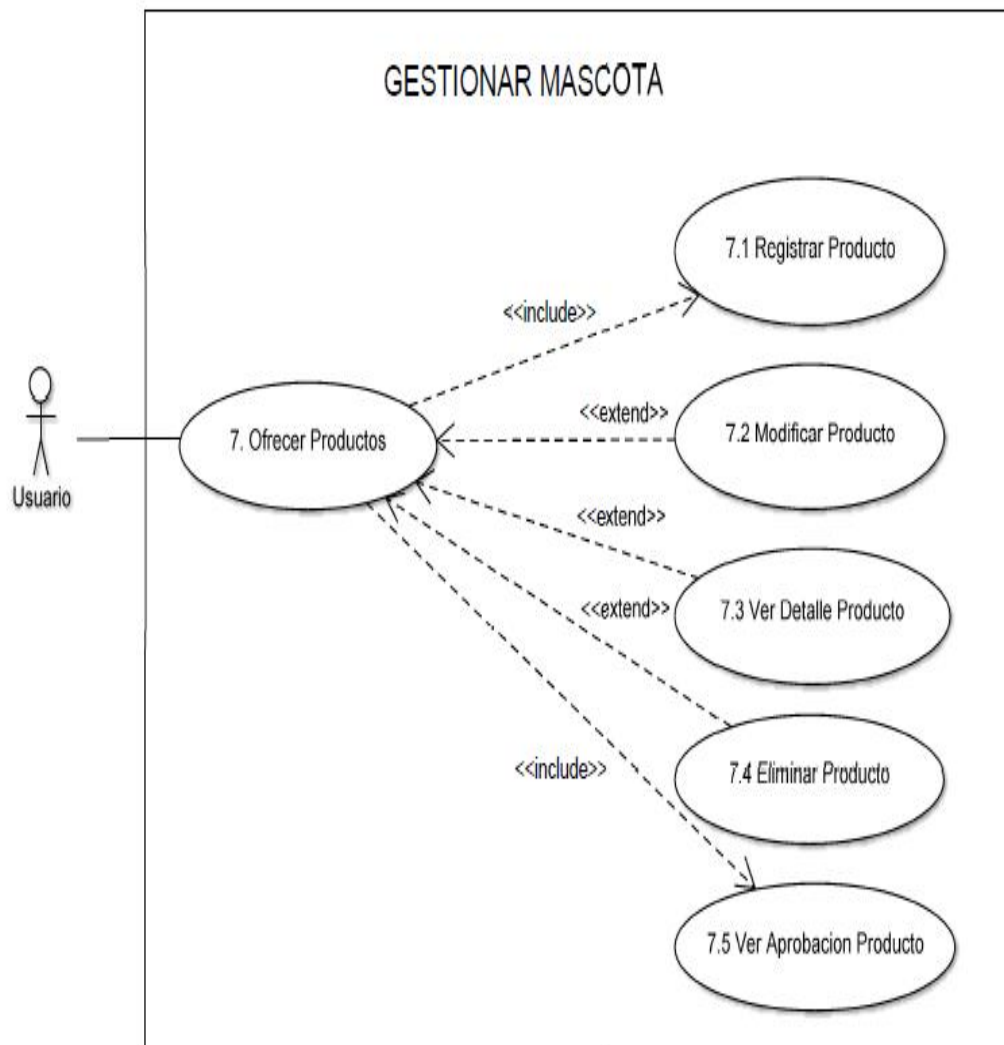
GESTIONAR MASCOTA

Usuario

7. Ofrecer Productos

<<include>>

7.1 Registrar Producto

<<extend>>

7.2 Modificar Producto

<<extend>>

7.3 Ver Detalle Producto

<<extend>>

7.4 Eliminar Producto

<<include>>

7.5 Ver Aprobacion Producto